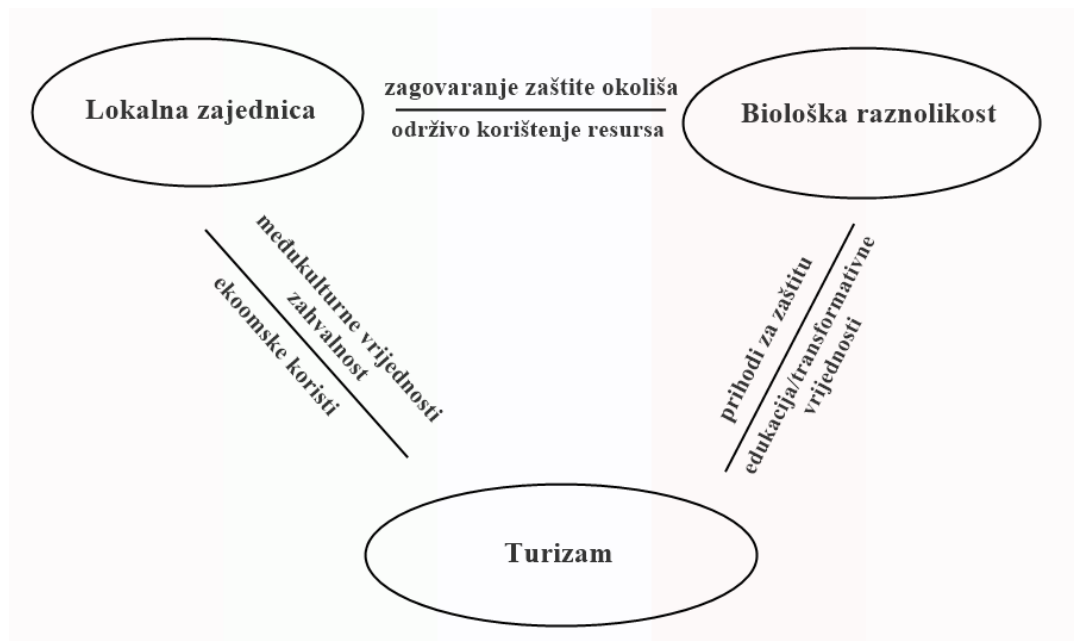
Lokalna zajednica

zagovaranje zaštite okoliša

održivo korištenje resursa

Biološka raznolikost

međukulturne vrijednosti
zahvalnost

ekoomske koristi

prihodi za zaštitu

edukacija/transformativne
vrijednosti

Turizam